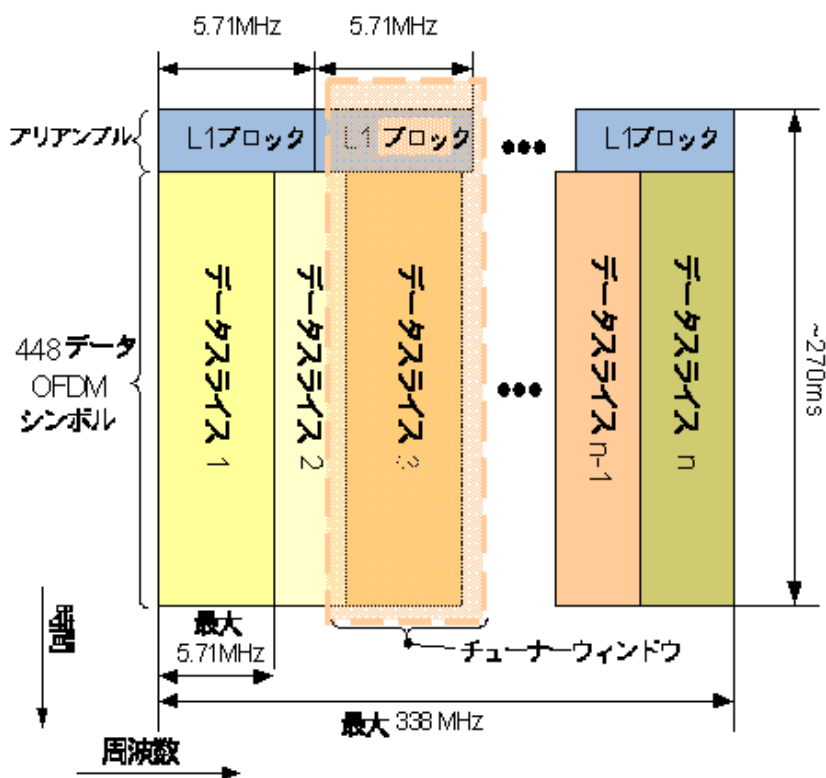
5.71MHz
5.71MHz

プリアンブル
L1ブロック
L1ブロック
•••
L1ブロック

448データ OFDM シンボル

データスライス 1
データスライス 2
データスライス 3
•••
データスライス n-1
データスライス n

~270ms

時間

最大 5.71MHz
チューナーウィンドウ
最大 338 MHz
周波数